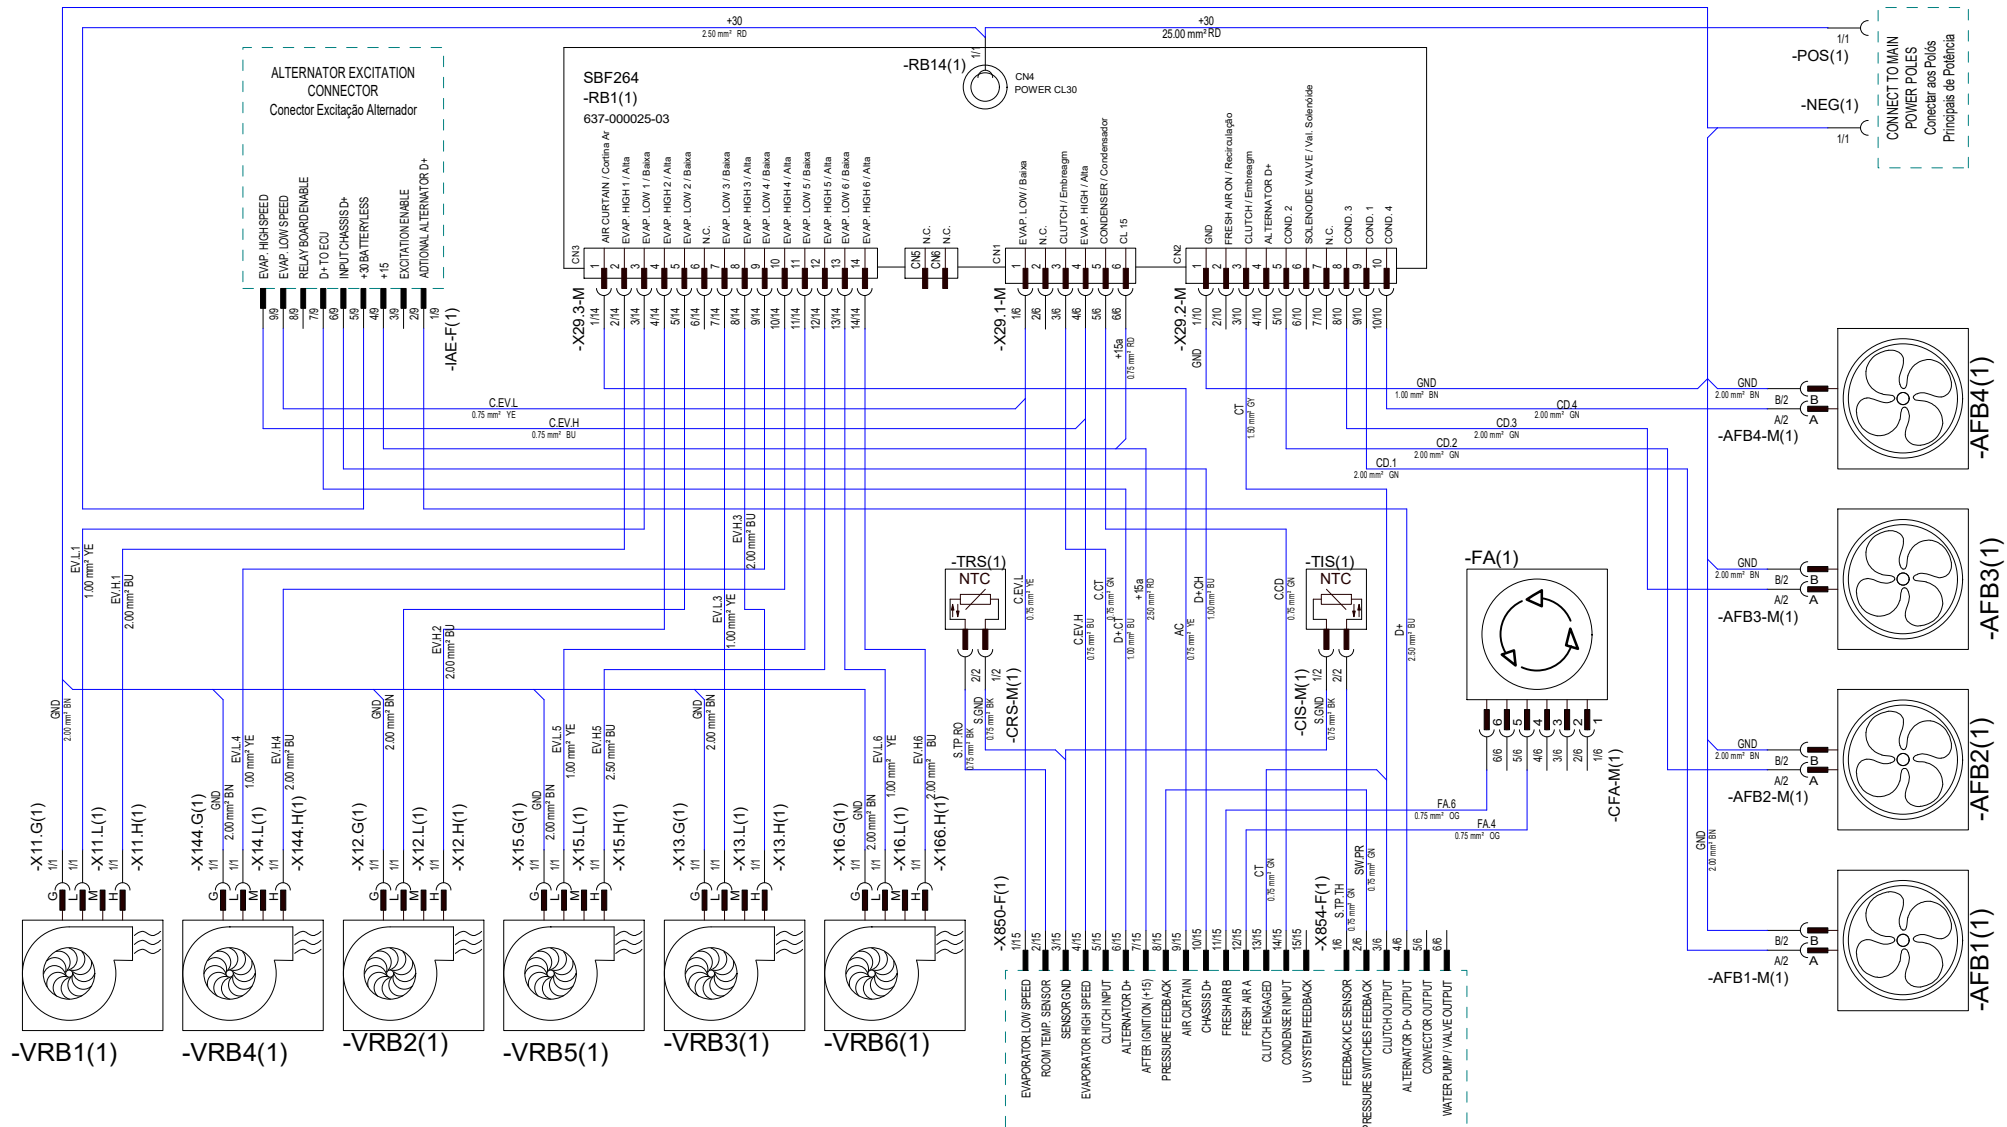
+30
2.50 mm² RD

+30
25.00 mm² RD

1/1
-POS(1)

-NEG(1)
1/1

CONNECT TO MAIN POWER POLES
Conectar aos Polós Principais de Potência

ALTERNATOR EXCITATION CONNECTOR
Conector Excitação Alternador

EVAP. HIGH SPEED
EVAP. LOW SPEED
RELAY BOARD ENABLE
D+ TO ECU
INPUT CHASSIS D+
+30 BATTERYLESS
+15
EXCITATION ENABLE
ADITIONAL ALTERNATOR D+

9/9
8/9
7/9
6/9
5/9
4/9
3/9
2/9
1/9
-IAE-F(1)

SBF264
-RB1(1)
637-000025-03

-RB14(1)
1/1
CN4
POWER CL30

CN3
AIR CURTAIN / Cortina Ar
EVAP. HIGH 1 / Alta
EVAP. LOW 1 / Baixa
EVAP. HIGH 2 / Alta
EVAP. LOW 2 / Baixa
N.C.
EVAP. LOW 3 / Baixa
EVAP. HIGH 3 / Alta
EVAP. LOW 4 / Baixa
EVAP. HIGH 4 / Alta
EVAP. LOW 5 / Baixa
EVAP. HIGH 5 / Alta
EVAP. LOW 6 / Baixa
EVAP. HIGH 6 / Alta
1 2 3 4 5 6 7 8 9 10 11 12 13 14

CN5 N.C.
CN6 N.C.

CN1
EVAP. LOW / Baixa
N.C.
CLUTCH / Embreagm
EVAP. HIGH / Alta
CONDENSER / Condensador
CL 15
1 2 3 4 5 6

CN2
GND
FRESH AIR ON / Recirculação
CLUTCH / Embreagm
ALTERNATOR D+
COND. 2
SOLENOIDE VALVE / Val. Solenoide
N.C.
COND. 3
COND. 1
COND. 4
1 2 3 4 5 6 7 8 9 10

-X29.3-M
1/14 2/14 3/14 4/14 5/14 6/14 7/14 8/14 9/14 10/14 11/14 12/14 13/14 14/14

-X29.1-M
1/6 2/6 3/6 4/6 5/6 6/6
+15a
0.75 mm² RD

-X29.2-M
GND
1/10 2/10 3/10 4/10 5/10 6/10 7/10 8/10 9/10 10/10

C.EV.L
0.75 mm² YE
C.EV.H
0.75 mm² BU

GND
1.00 mm² BN
CT
1.50 mm² GY
CD.4
2.00 mm² GN
CD.3
2.00 mm² GN
CD.2
2.00 mm² GN
CD.1
2.00 mm² GN

GND
2.00 mm² BN
B/2
A/2
B
A
-AFB4-M(1)
-AFB4(1)

GND
2.00 mm² BN
B/2
A/2
B
A
-AFB3-M(1)
-AFB3(1)

GND
2.00 mm² BN
B/2
A/2
B
A
-AFB2-M(1)
-AFB2(1)

GND
2.00 mm² BN
B/2
A/2
B
A
-AFB1-M(1)
-AFB1(1)

EV.L1
1.00 mm² YE
EV.H1
2.00 mm² BU
EV.H3
2.00 mm² BU
EV.L3
1.00 mm² YE
EV.H2
2.00 mm² BU

-TRS(1)
NTC
C.EV.L
0.75 mm² YE
2/2
1/2
S.GND
0.75 mm² BK
S.TP.RO
0.75 mm² BK
-CRS-M(1)

C.EV.H
0.75 mm² BU
C.CT
0.75 mm² GN
D+C.CT
1.00 mm² BU
+15a
2.50 mm² RD
AC
0.75 mm² YE
D+CH
1.00 mm² BU

-TIS(1)
NTC
C.CD
0.75 mm² GN
-CIS-M(1)
1/2
2/2
S.GND
0.75 mm² BK
D+
2.50 mm² BU

-FA(1)
6 5 4 3 2 1
6/6 5/6 4/6 3/6 2/6 1/6
-CFA-M(1)
FA.6
0.75 mm² OG
FA.4
0.75 mm² OG

GND
2.00 mm² BN
EV.L4
1.00 mm² YE
EV.H4
2.00 mm² BU
GND
2.00 mm² BN
EV.L5
1.00 mm² YE
EV.H5
2.50 mm² BU
GND
2.00 mm² BN
GND
2.00 mm² BN
EV.L6
1.00 mm² YE
EV.H6
2.00 mm² BU
GND
2.00 mm² BN
GND
2.00 mm² BN

-X11.G(1) 1/1
-X11.L(1) 1/1
-X11.H(1) 1/1
G L M H
-X144.G(1) 1/1
-X14.L(1) 1/1
-X144.H(1) 1/1
G L M H
-X12.G(1) 1/1
-X12.L(1) 1/1
-X12.H(1) 1/1
G L M H
-X15.G(1) 1/1
-X15.L(1) 1/1
-X15.H(1) 1/1
G L M H
-X13.G(1) 1/1
-X13.L(1) 1/1
-X13.H(1) 1/1
G L M H
-X16.G(1) 1/1
-X16.L(1) 1/1
-X166.H(1) 1/1
G L M H

-VRB1(1)
-VRB4(1)
-VRB2(1)
-VRB5(1)
-VRB3(1)
-VRB6(1)

-X850-F(1)
1/15 2/15 3/15 4/15 5/15 6/15 7/15 8/15 9/15 10/15 11/15 12/15 13/15 14/15 15/15
CT
0.75 mm² GN
-X854-F(1)
S.TP.TH
0.75 mm² GN
SW.PR
0.75 mm² GN
1/6 2/6 3/6 4/6 5/6 6/6

EVAPORATOR LOW SPEED
ROOM TEMP. SENSOR
SENSOR GND
EVAPORATOR HIGH SPEED
CLUTCH INPUT
ALTERNATOR D+
AFTER IGNITION (+15)
PRESSURE FEEDBACK
AIR CURTAIN
CHASSIS D+
FRESH AIR B
FRESH AIR A
CLUTCH ENGAGED
CONDENSER INPUT
UV SYSTEM FEEDBACK
FEEDBACK ICE SENSOR
PRESSURE SWITCHES FEEDBACK
CLUTCH OUTPUT
ALTERNATOR D+ OUTPUT
CONVECTOR OUTPUT
WATER PUMP / VALVE OUTPUT